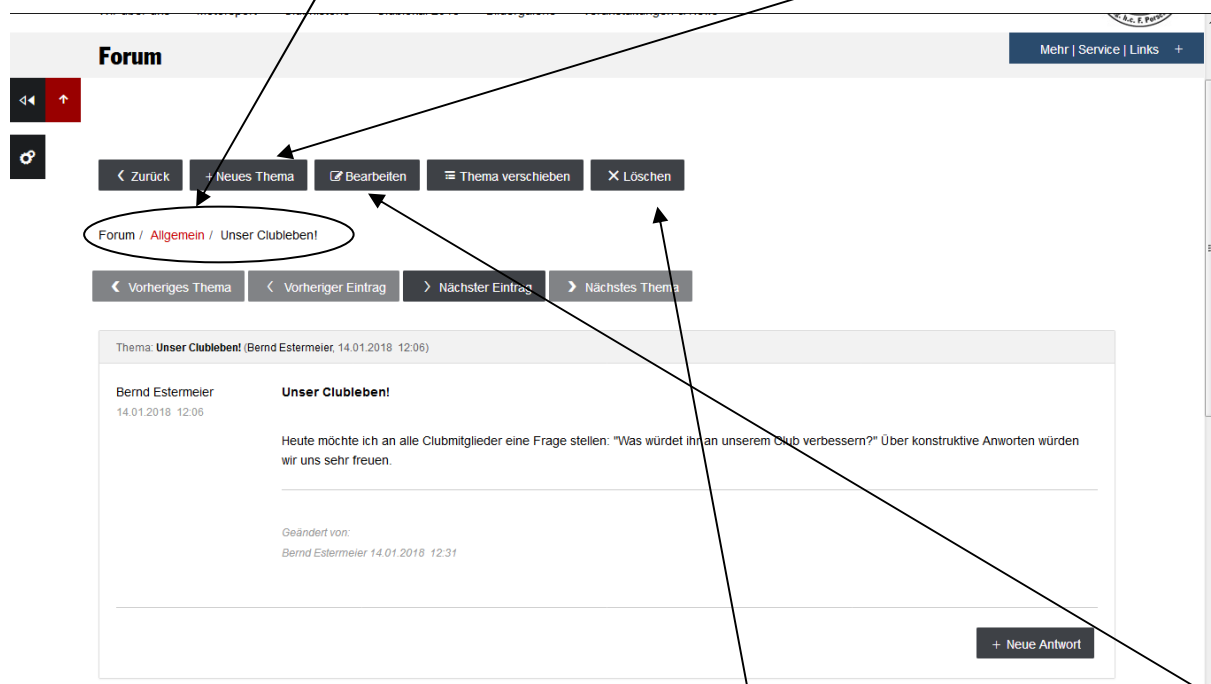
Forum

Mehr | Service | Links +

Zurück + Neues Thema Bearbeiten Thema verschieben Löschen

Forum / Allgemein / Unser Clubleben!

Vorheriges Thema Vorheriger Eintrag Nächster Eintrag Nächstes Thema

Thema: Unser Clubleben! (Bernd Estermeier, 14.01.2018 12:06)

Bernd Estermeier
14.01.2018 12:06

Unser Clubleben!

Heute möchte ich an alle Clubmitglieder eine Frage stellen: "Was würdet ihr an unserem Club verbessern?" Über konstruktive Anworten würden wir uns sehr freuen.

Geändert von:
Bernd Estermeier 14.01.2018 12:31

+ Neue Antwort